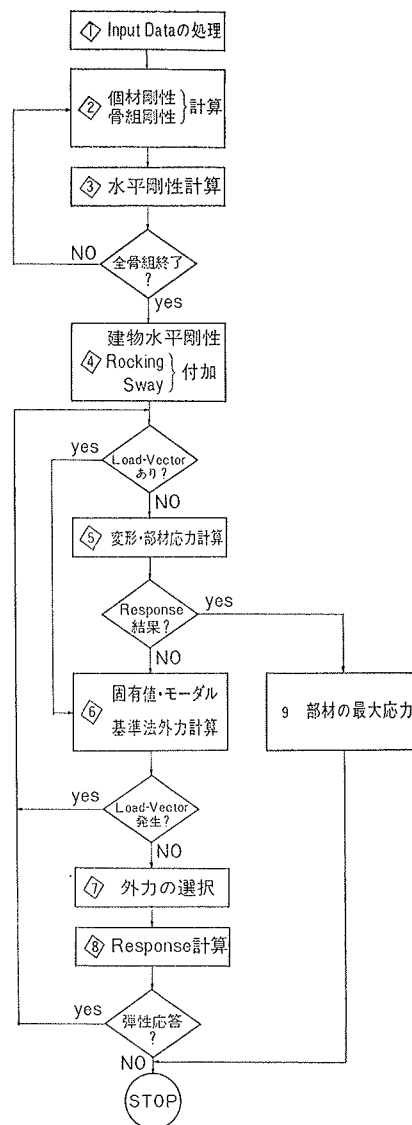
① Input Dataの処理

② 個材剛性 骨組剛性 } 計算

③ 水平剛性計算

全骨組終了 ?

NO

yes

建物水平剛性
④ Rocking Sway } 付加

Load-Vector あり?

yes

NO

⑤ 変形・部材応力計算

Response 結果?

yes

NO

⑥ 固有値・モーダル 基準法外力計算

9 部材の最大応力

Load-Vector 発生?

yes

NO

⑦ 外力の選択

⑧ Response計算

弾性応答 ?

yes

NO

STOP